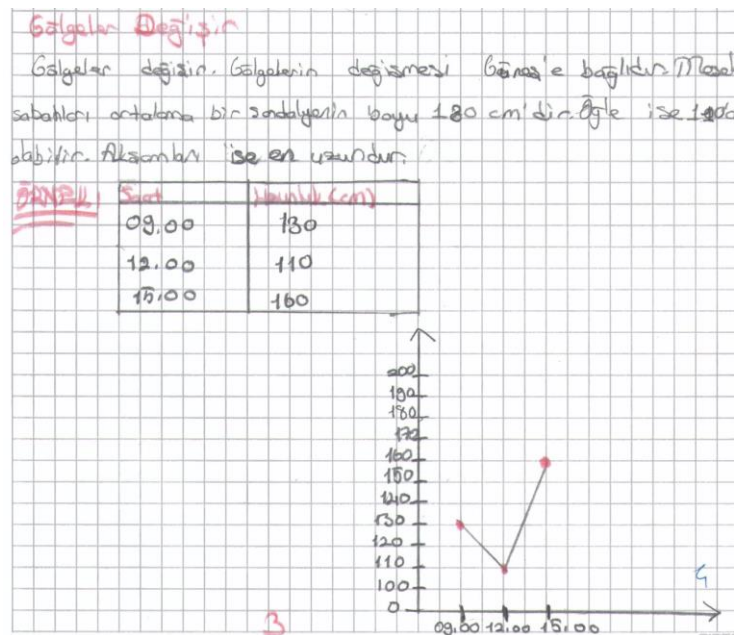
Gölgeler Değişir

Gölgeler değişir. Gölgelerin değişmesi Güneş'e bağlıdır. Mesela sabahları ortalama bir sandalyenin boyu 180 cm'dir. Öğle ise 1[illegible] olabilir. Akşamları ise en uzundur.

ÖRNEK

| Saat | Uzunluk (cm) |
|---|---|
| 09.00 | 130 |
| 12.00 | 110 |
| 15.00 | 160 |

200
190
180
170
160
150
140
130
120
110
100
0
09.00 12.00 15.00

3

4